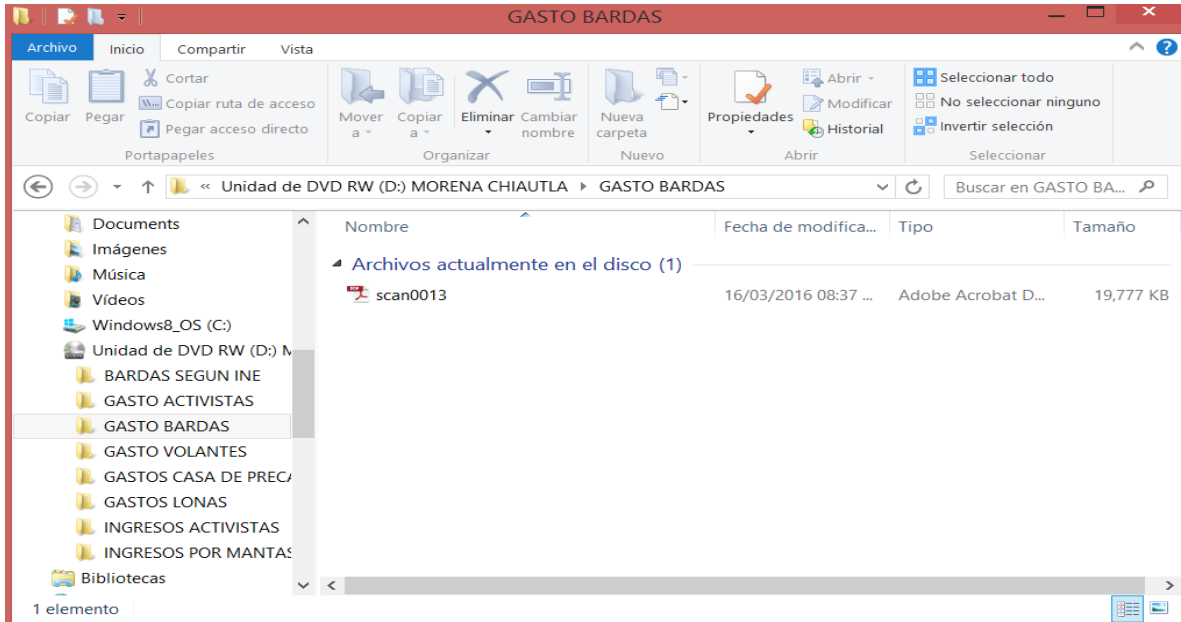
GASTO BARDAS

Archivo Inicio Compartir Vista

Copiar Pegar Cortar Copiar ruta de acceso Pegar acceso directo
Portapapeles

Mover a Copiar a Eliminar Cambiar nombre
Organizar

Nueva carpeta
Nuevo

Propiedades Abrir Modificar Historial
Abrir

Seleccionar todo No seleccionar ninguno Invertir selección
Seleccionar

« Unidad de DVD RW (D:) MORENA CHIAUTLA ▸ GASTO BARDAS

Buscar en GASTO BA...

Documents
Imágenes
Música
Vídeos
Windows8_OS (C:)
Unidad de DVD RW (D:) M
BARDAS SEGUN INE
GASTO ACTIVISTAS
GASTO BARDAS
GASTO VOLANTES
GASTOS CASA DE PREC/
GASTOS LONAS
INGRESOS ACTIVISTAS
INGRESOS POR MANTAS
Bibliotecas

| Nombre | Fecha de modifica... | Tipo | Tamaño |
|---|---|---|---|
| Archivos actualmente en el disco (1) | | | |
| scan0013 | 16/03/2016 08:37 ... | Adobe Acrobat D... | 19,777 KB |

1 elemento